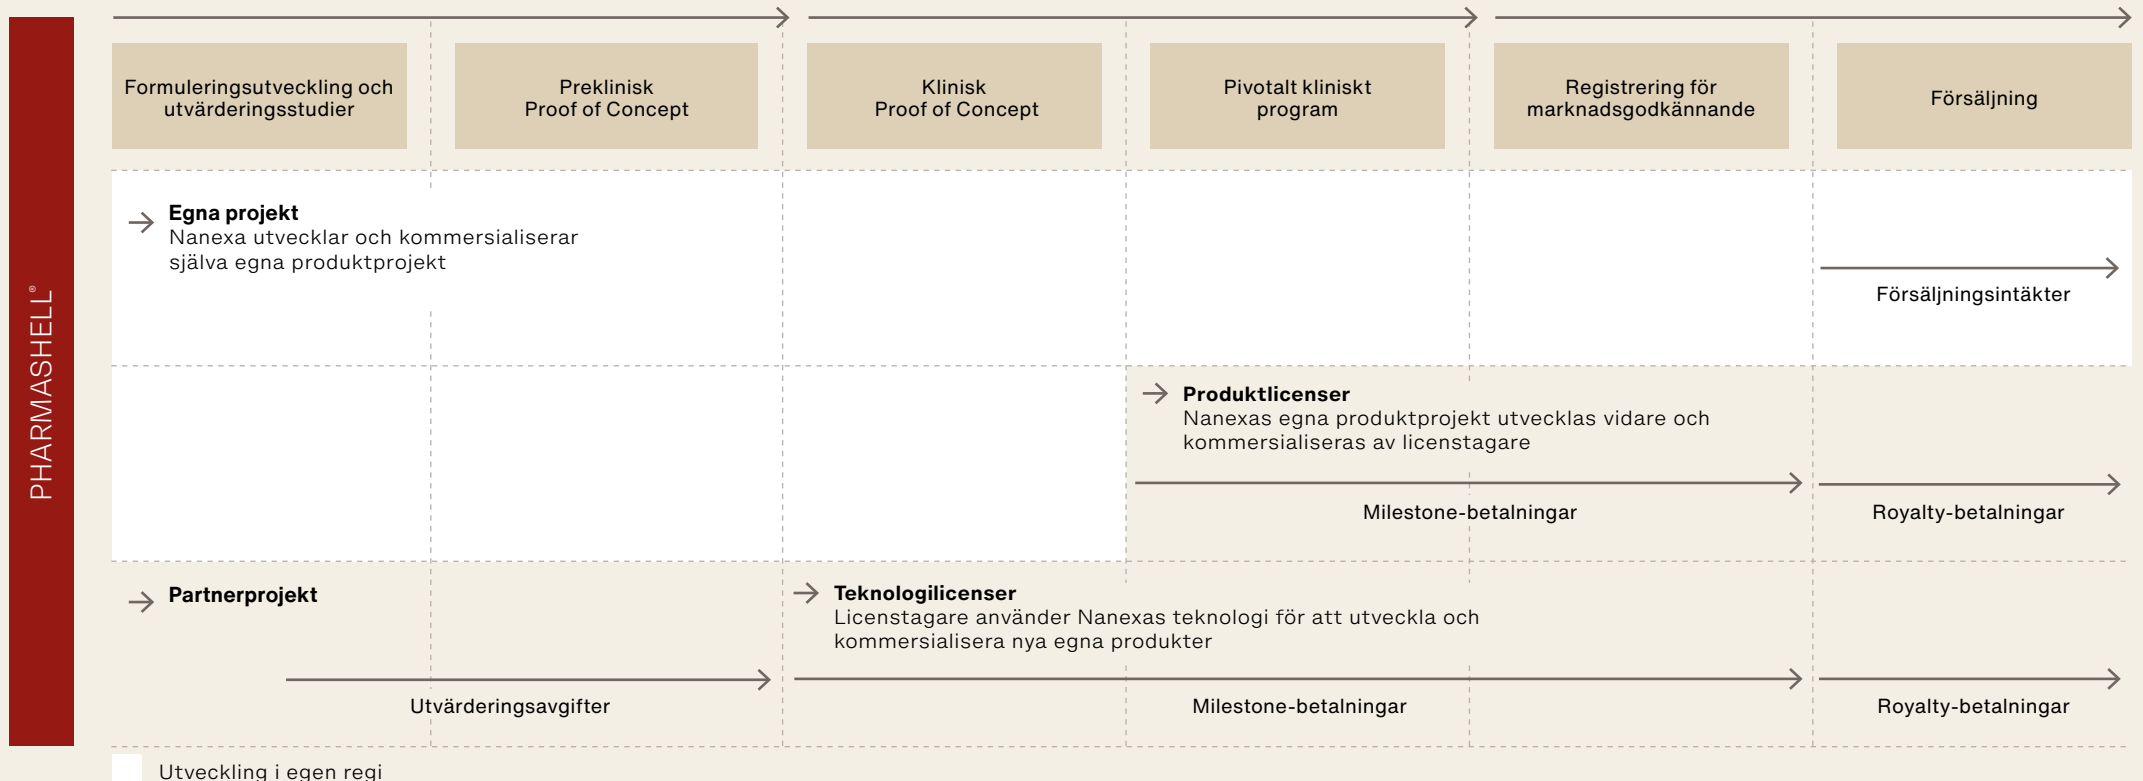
PHARMASHELL®

Formuleringsutveckling och utvärderingsstudier

Preklinisk Proof of Concept

Klinisk Proof of Concept

Pivotalt kliniskt program

Registrering för marknadsgodkännande

Försäljning

Egna projekt
Nanexa utvecklar och kommersialiserar själva egna produktprojekt

Försäljningsintäkter

Produktlicenser
Nanexas egna produktprojekt utvecklas vidare och kommersialiseras av licenstagare

Milestone-betalningar

Royalty-betalningar

Partnerprojekt

Teknologilicenser
Licenstagare använder Nanexas teknologi för att utveckla och kommersialisera nya egna produkter

Utvärderingsavgifter

Milestone-betalningar

Royalty-betalningar

Utveckling i egen regi